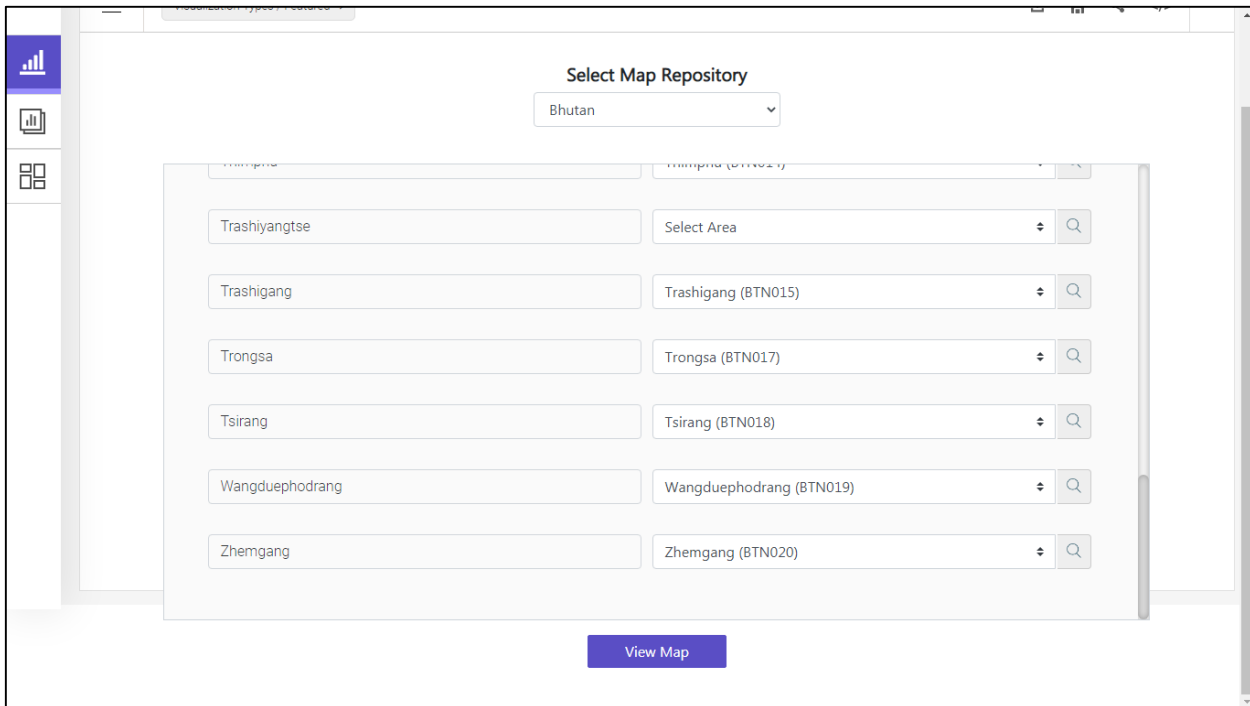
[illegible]

Select Map Repository

Bhutan

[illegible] | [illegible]

Trashiyangtse | Select Area

Trashigang | Trashigang (BTN015)

Trongsa | Trongsa (BTN017)

Tsirang | Tsirang (BTN018)

Wangduephodrang | Wangduephodrang (BTN019)

Zhemgang | Zhemgang (BTN020)

View Map